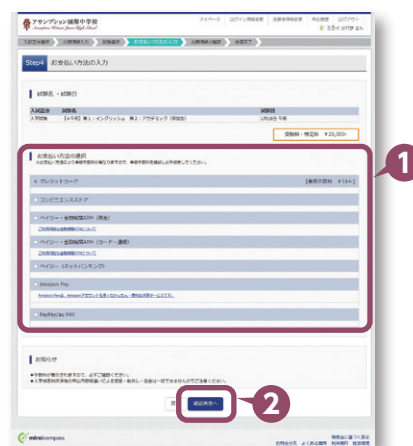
アサンプション国際中学校

マイページ | ログイン情報変更 | 申込履歴 | ログアウト

ミライ さん

Step4 お支払い方法の入力

試験名・試験日

入試区分 試験名 試験日

入学試験 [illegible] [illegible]

受験料・検定料 ¥20,000-

お支払い方法の選択

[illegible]

クレジットカード

コンビニエンスストア

ペイジー・金融機関ATM（現金）

ペイジー・金融機関ATM（カード・通帳）

ペイジー（ネットバンキング）

Amazon Pay

PayPay

お知らせ

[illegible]

確認画面へ

1

2

miraicompass